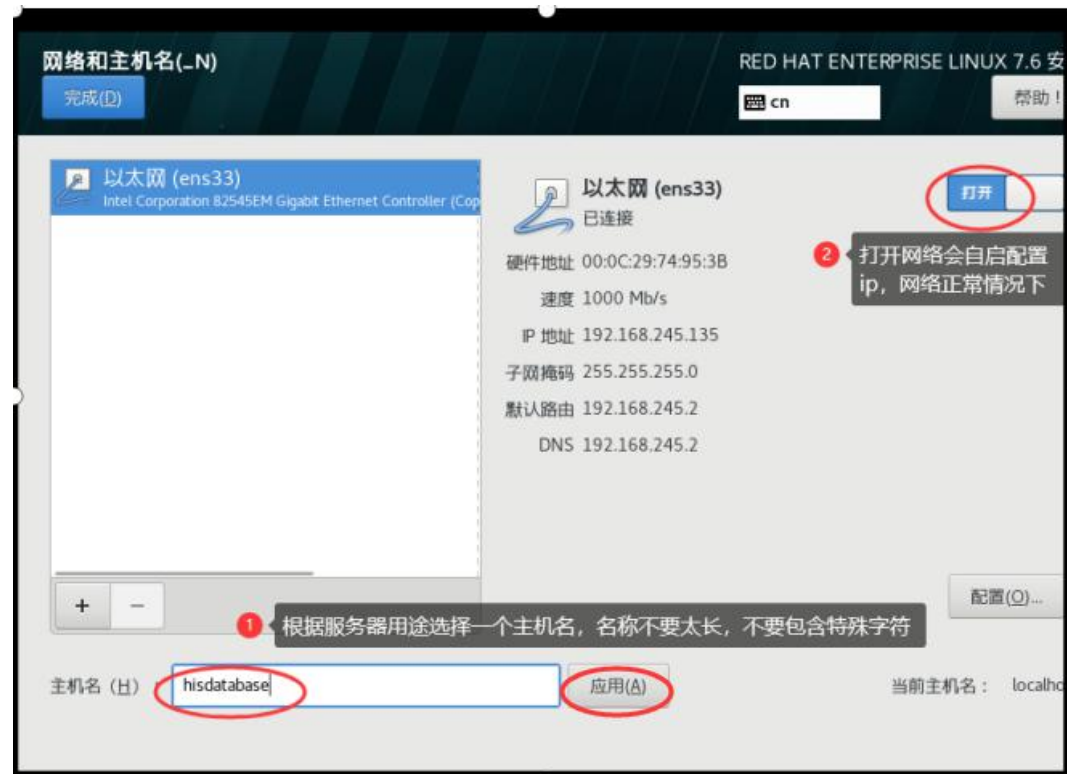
网络和主机名(_N)

完成(D)

RED HAT ENTERPRISE LINUX 7.6 安

cn

帮助！

以太网 (ens33)
Intel Corporation 82545EM Gigabit Ethernet Controller (Cop

以太网 (ens33)
已连接

打开

2 打开网络会自启配置ip，网络正常情况下

硬件地址 00:0C:29:74:95:3B
速度 1000 Mb/s
IP 地址 192.168.245.135
子网掩码 255.255.255.0
默认路由 192.168.245.2
DNS 192.168.245.2

+ −

配置(O)...

1 根据服务器用途选择一个主机名，名称不要太长，不要包含特殊字符

主机名（H）：hisdatabase

应用(A)

当前主机名： localho